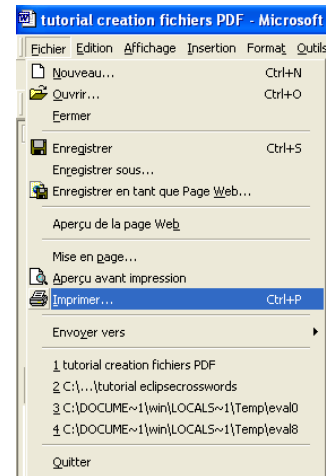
tutorial creation fichiers PDF - Microsoft

Fichier Edition Affichage Insertion Format Outils

Nouveau... Ctrl+N
Ouvrir... Ctrl+O
Fermer

Enregistrer Ctrl+S
Enregistrer sous...
Enregistrer en tant que Page Web...

Aperçu de la page Web

Mise en page...
Aperçu avant impression
Imprimer... Ctrl+P

Envoyer vers

1 tutorial creation fichiers PDF
2 C:\...\tutorial eclipsecrosswords
3 C:\DOCUME~1\win\LOCALS~1\Temp\eval0
4 C:\DOCUME~1\win\LOCALS~1\Temp\eval8

Quitter